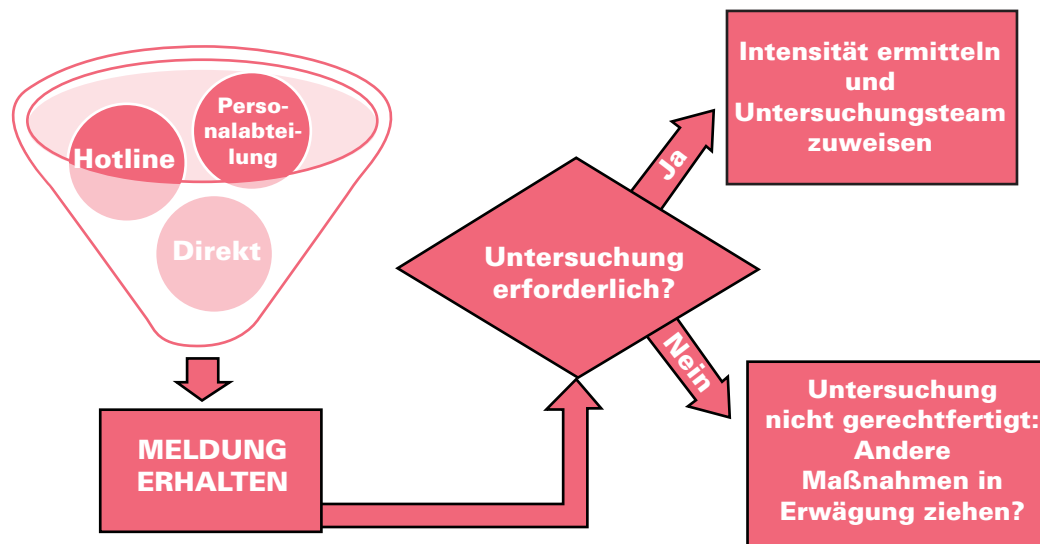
Hotline

Personalabteilung

Direkt

MELDUNG ERHALTEN

Untersuchung erforderlich?

Ja

Nein

Intensität ermitteln und Untersuchungsteam zuweisen

Untersuchung nicht gerechtfertigt: Andere Maßnahmen in Erwägung ziehen?